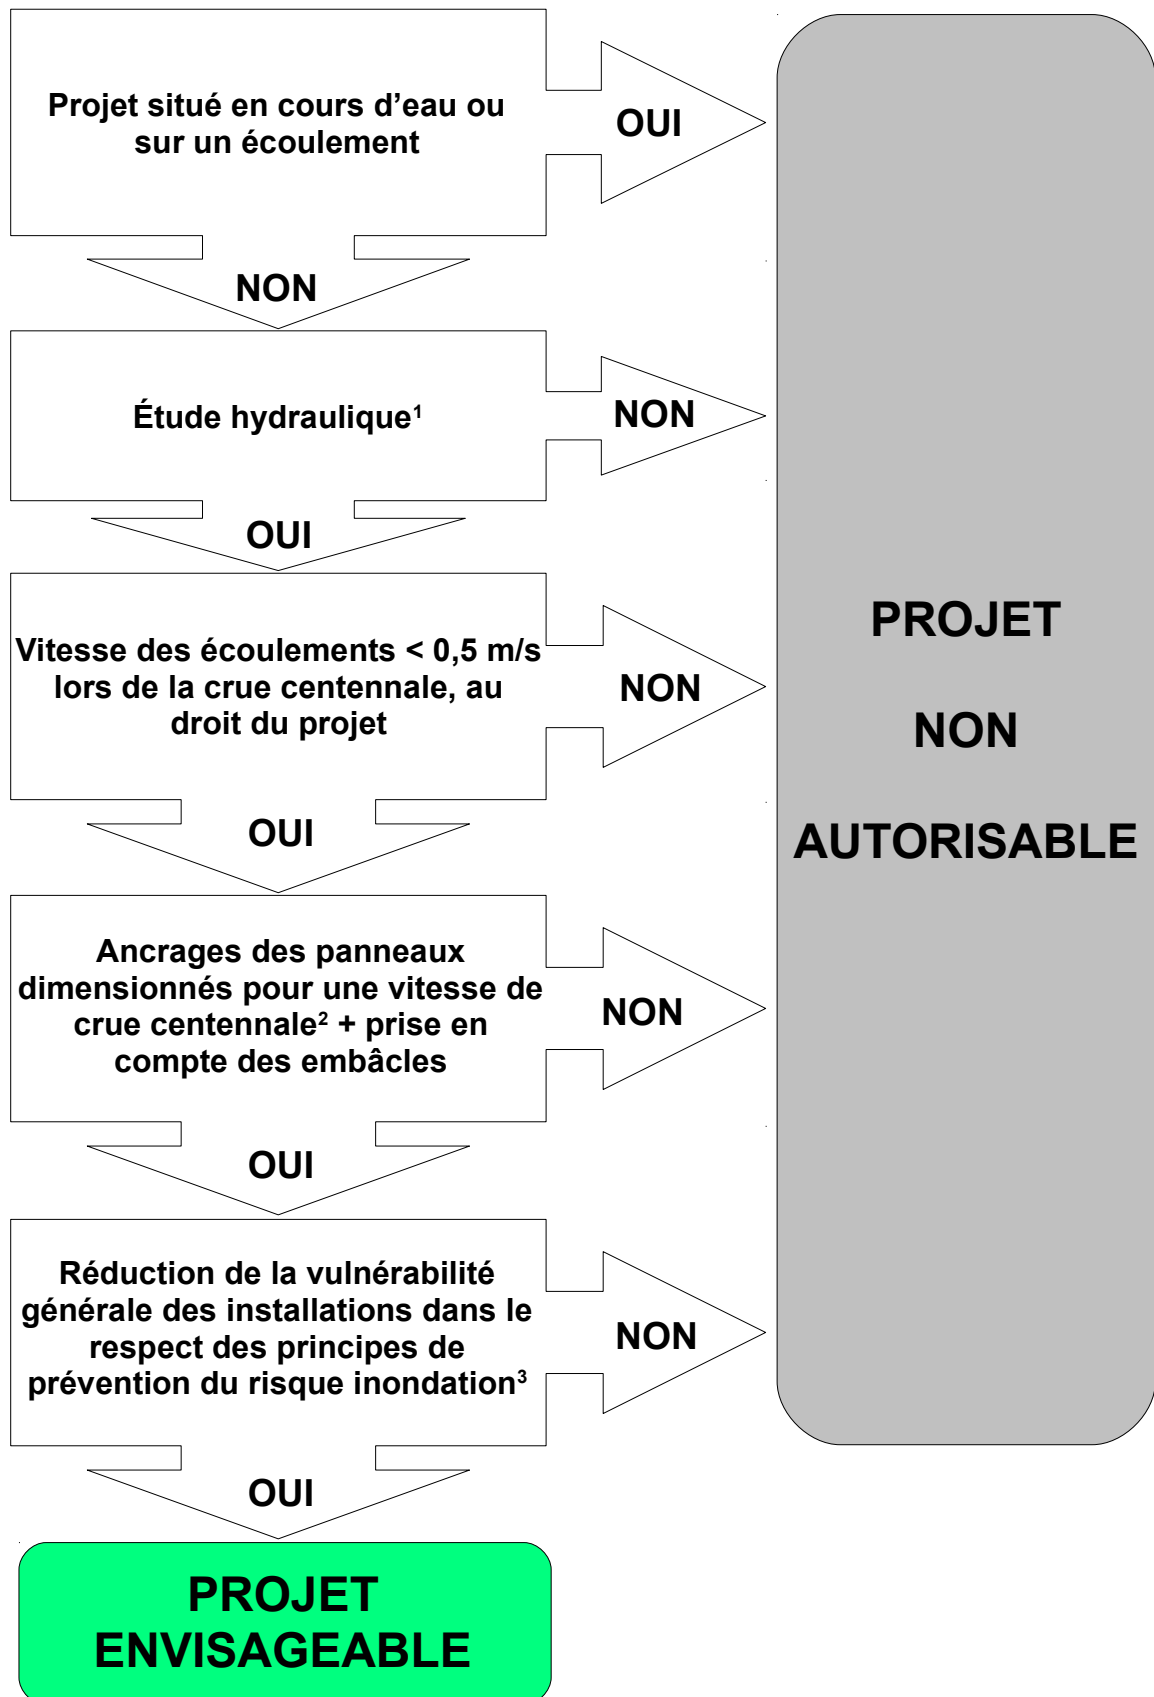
Projet situé en cours d’eau ou sur un écoulement

OUI

NON

Étude hydraulique$^1$

NON

OUI

Vitesse des écoulements < 0,5 m/s lors de la crue centennale, au droit du projet

NON

OUI

Ancrages des panneaux dimensionnés pour une vitesse de crue centennale$^2$ + prise en compte des embâcles

NON

OUI

Réduction de la vulnérabilité générale des installations dans le respect des principes de prévention du risque inondation$^3$

NON

OUI

PROJET ENVISAGEABLE

PROJET

NON

AUTORISABLE